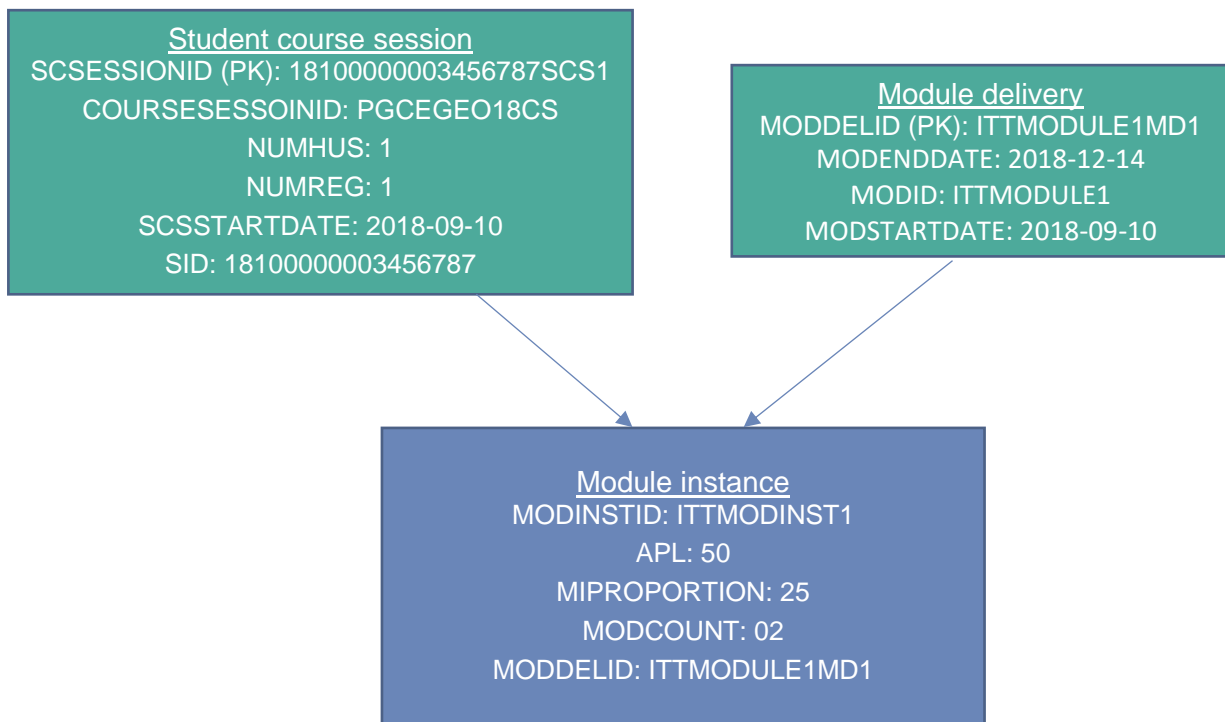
Student course session
SCSESSIONID (PK): 18100000003456787SCS1
COURSESESSOINID: PGCEGEO18CS
NUMHUS: 1
NUMREG: 1
SCSSTARTDATE: 2018-09-10
SID: 18100000003456787

Module delivery
MODDELID (PK): ITTMODULE1MD1
MODENDDATE: 2018-12-14
MODID: ITTMODULE1
MODSTARTDATE: 2018-09-10

Module instance
MODINSTID: ITTMODINST1
APL: 50
MIPROPORTION: 25
MODCOUNT: 02
MODDELID: ITTMODULE1MD1